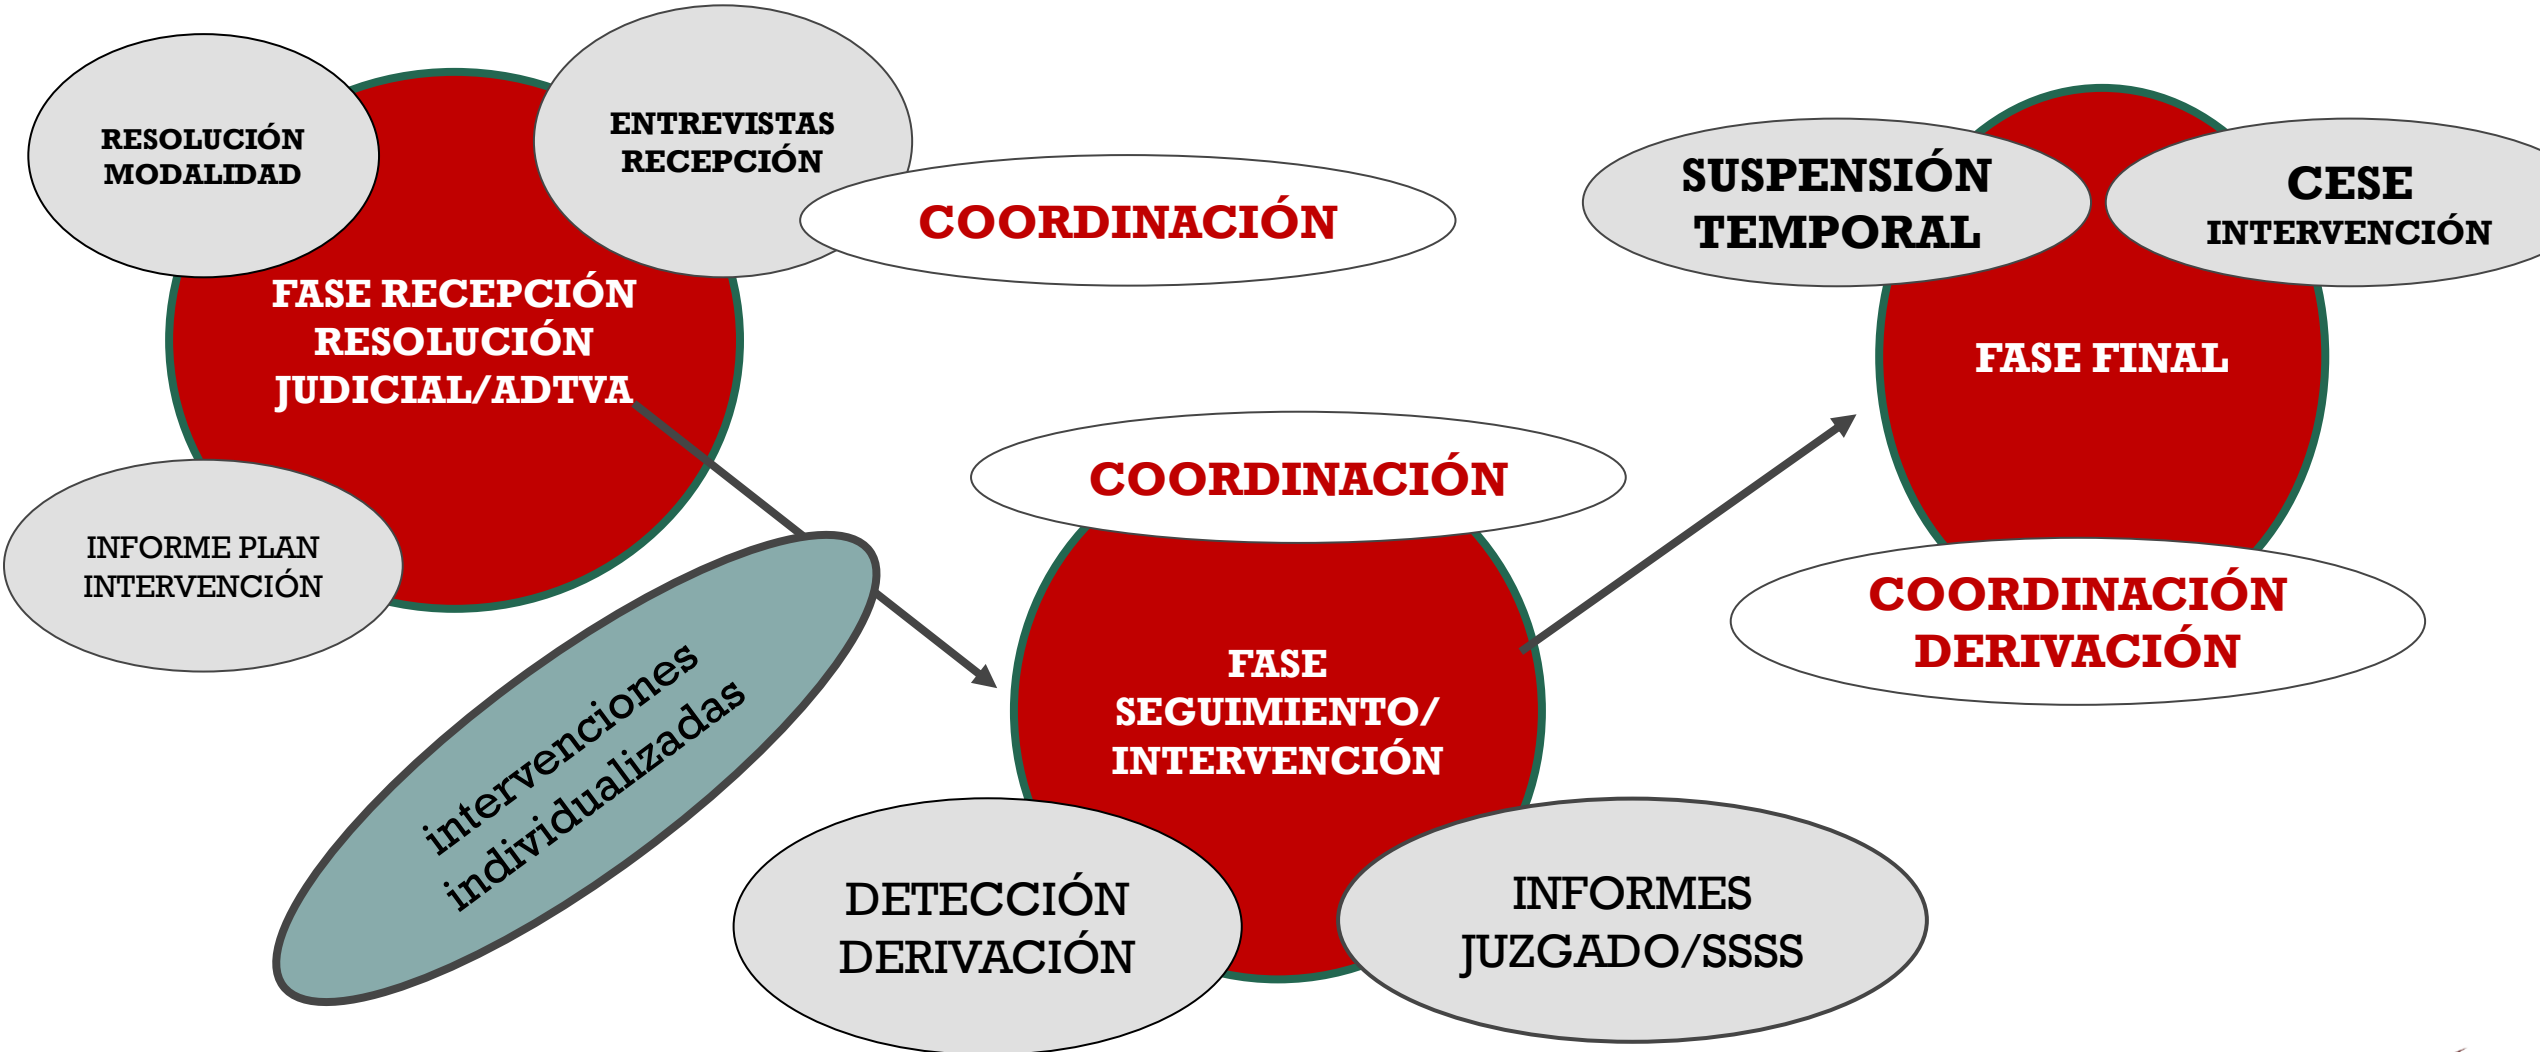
RESOLUCIÓN MODALIDAD

ENTREVISTAS RECEPCIÓN

COORDINACIÓN

FASE RECEPCIÓN RESOLUCIÓN JUDICIAL/ADTVA

INFORME PLAN INTERVENCIÓN

interveciones individualizadas

COORDINACIÓN

FASE SEGUIMIENTO/ INTERVENCIÓN

DETECCIÓN DERIVACIÓN

INFORMES JUZGADO/SSSS

SUSPENSIÓN TEMPORAL

CESE INTERVENCIÓN

FASE FINAL

COORDINACIÓN DERIVACIÓN